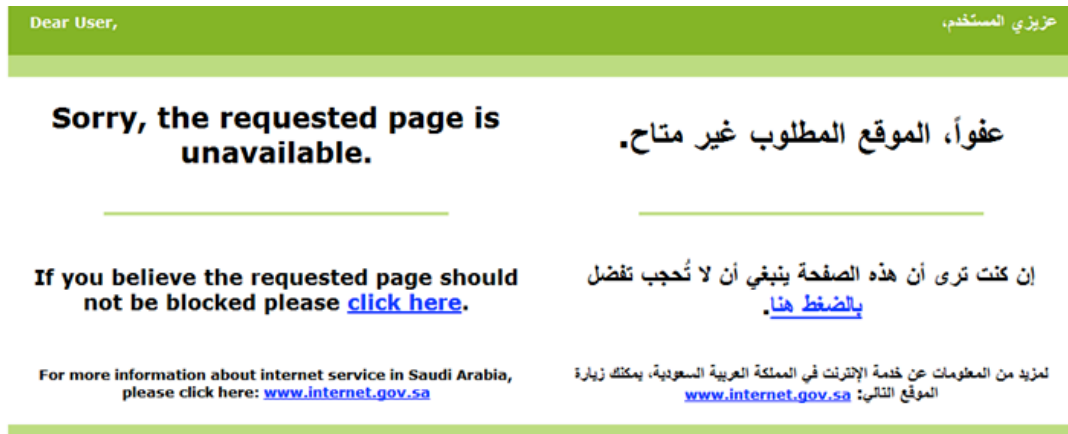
Dear User,

عزيزي المستخدم،

Sorry, the requested page is unavailable.

عفواً، الموقع المطلوب غير متاح.

If you believe the requested page should not be blocked please click here.

إن كنت ترى أن هذه الصفحة ينبغي أن لا تُحجب تفضل بالضغط هنا.

For more information about internet service in Saudi Arabia, please click here: www.internet.gov.sa

لمزيد من المعلومات عن خدمة الإنترنت في المملكة العربية السعودية، يمكنك زيارة الموقع التالي: www.internet.gov.sa